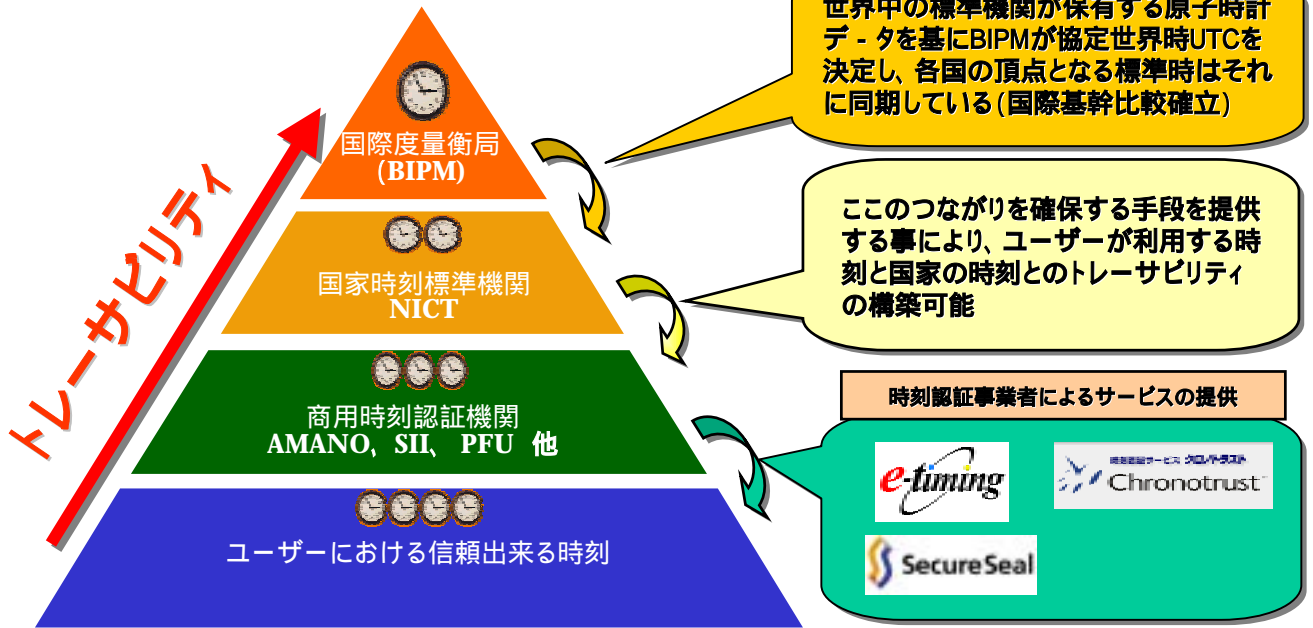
トレーサビリティ

国際度量衡局
(BIPM)

国家時刻標準機関
NICT

商用時刻認証機関
AMANO、SII、 PFU 他

ユーザーにおける信頼出来る時刻

世界中の標準機関が保有する原子時計デ－タを基にBIPMが協定世界時UTCを決定し、各国の頂点となる標準時はそれに同期している(国際基幹比較確立)

ここのつながりを確保する手段を提供する事により、ユーザーが利用する時刻と国家の時刻とのトレーサビリティの構築可能

時刻認証事業者によるサービスの提供

e-timing

時刻認証サービス クロノトラスト Chronotrust

SecureSeal